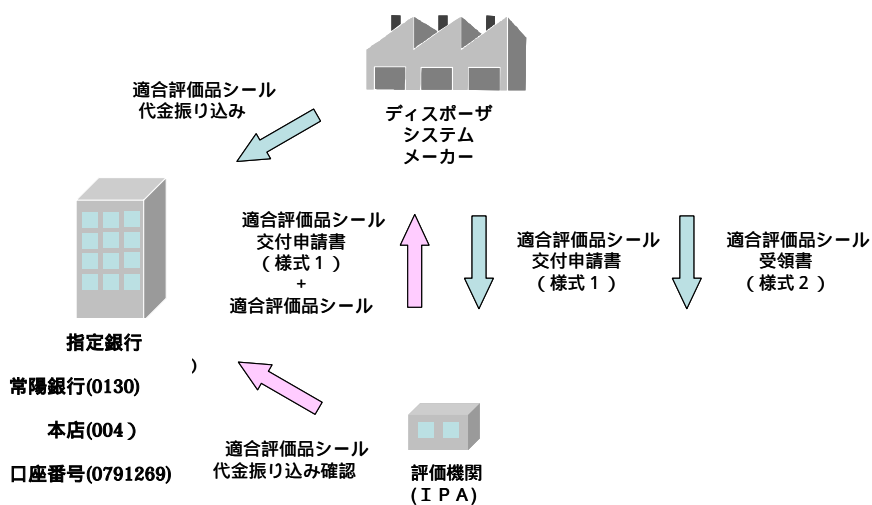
適合評価品シール
代金振り込み

ディスポーザ
システム
メーカー

適合評価品シール
交付申請書
（様式１）
＋
適合評価品シール

適合評価品シール
交付申請書
（様式１）

適合評価品シール
受領書
（様式２）

指定銀行

）

常陽銀行(0130)

本店(004）

口座番号(0791269)

適合評価品シール
代金振り込み確認

評価機関
（ＩＰＡ）